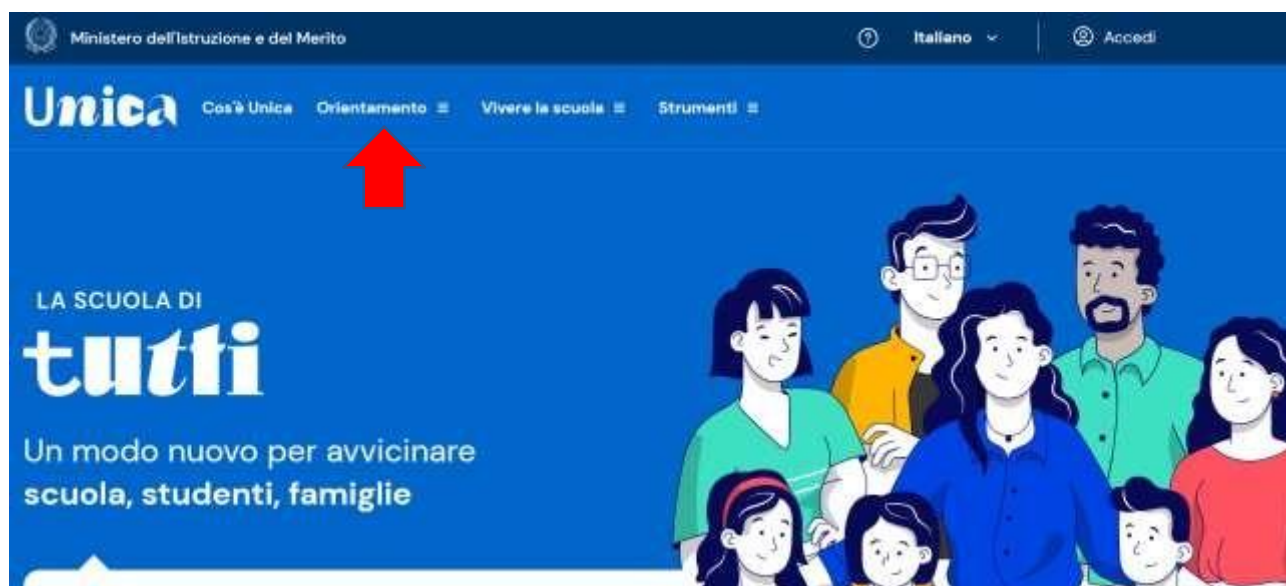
Ministero dell'Istruzione e del Merito

Italiano

Accedi

Unica

Cos'è Unica

Orientamento

Vivere la scuola

Strumenti

LA SCUOLA DI

tutti

Un modo nuovo per avvicinare **scuola, studenti, famiglie**